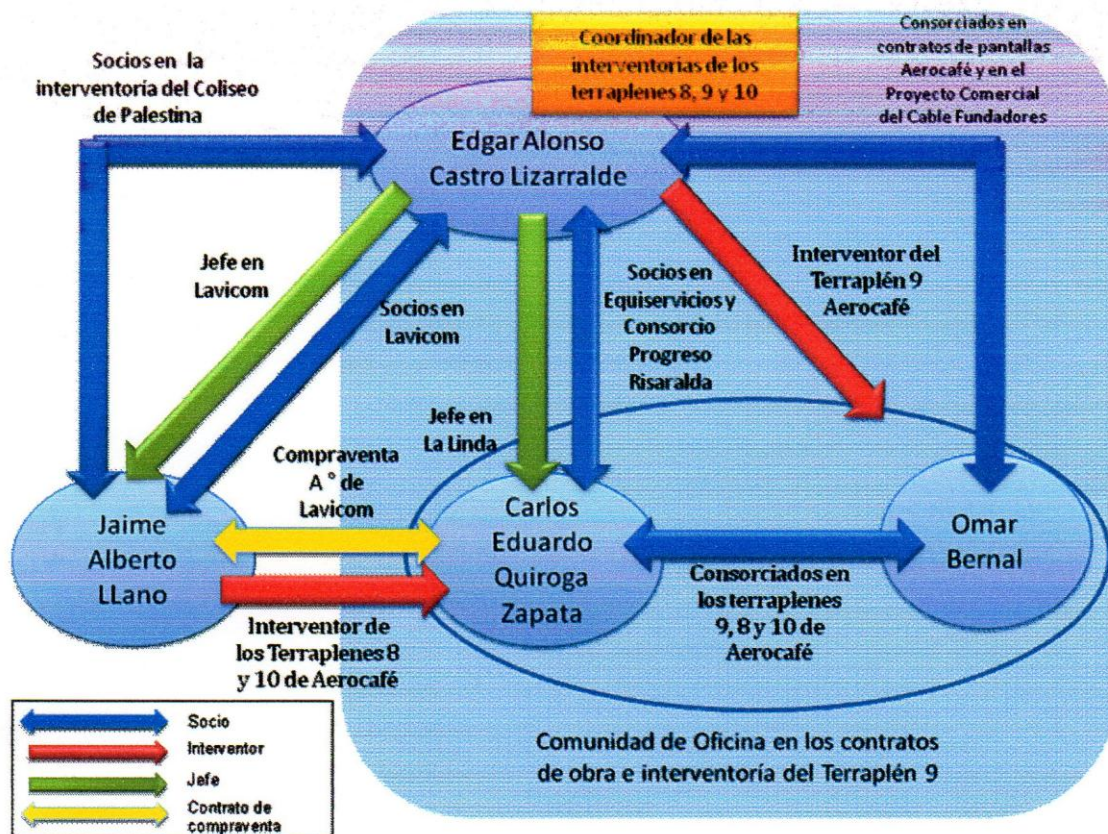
Coordinador de las interventorias de los terraplenes 8, 9 y 10

Socios en la interventoría del Coliseo de Palestina

Consorciados en contratos de pantallas Aerocafé y en el Proyecto Comercial del Cable Fundadores

Edgar Alonso Castro Lizarralde

Jefe en Lavicom

Socios en Lavicom

Socios en Equiservicios y Consorcio Progreso Risaralda

Interventor del Terraplén 9 Aerocafé

Jefe en La Linda

Compraventa A° de Lavicom

Jaime Alberto LLano

Carlos Eduardo Quiroga Zapata

Omar Bernal

Consorciados en los terraplenes 9, 8 y 10 de Aerocafé

Interventor de los Terraplenes 8 y 10 de Aerocafé

Socio
Interventor
Jefe
Contrato de compraventa

Comunidad de Oficina en los contratos de obra e interventoría del Terraplén 9